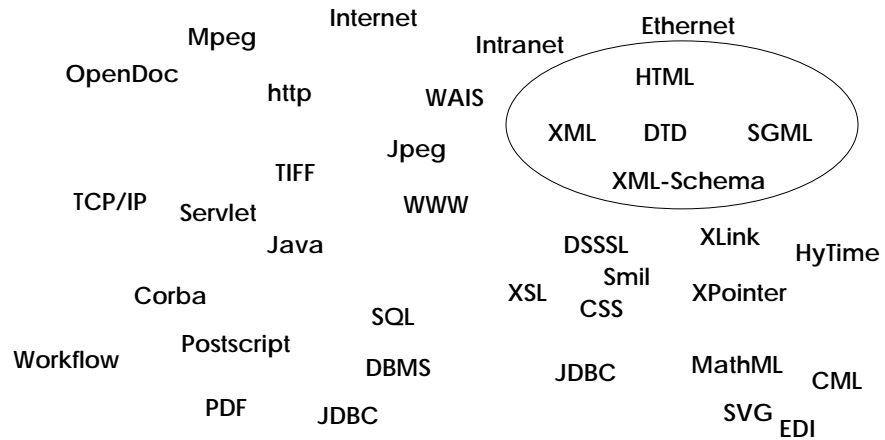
Internet
Mpeg
Ethernet
Intranet
OpenDoc
HTML
http
WAIS
XML
DTD
SGML
Jpeg
TIFF
XML-Schema
TCP/IP
Servlet
WWW
XLink
DSSSL
Java
HyTime
Smil
XSL
XPointer
Corba
CSS
SQL
Postscript
Workflow
MathML
DBMS
JDBC
CML
PDF
SVG
JDBC
EDI